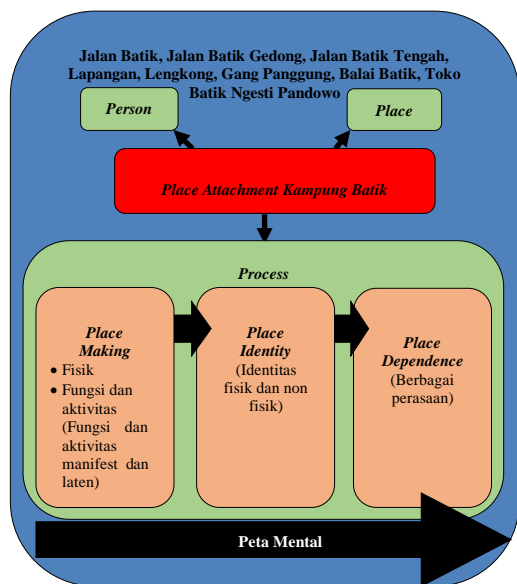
Jalan Batik, Jalan Batik Gedong, Jalan Batik Tengah, Lapangan, Lengkong, Gang Panggung, Balai Batik, Toko Batik Ngesti Pandowo

Person

Place

Place Attachment Kampung Batik

Process

Place Making
• Fisik
• Fungsi dan aktivitas (Fungsi dan aktivitas manifest dan laten)

Place Identity
(Identitas fisik dan non fisik)

Place Dependence
(Berbagai perasaan)

Peta Mental